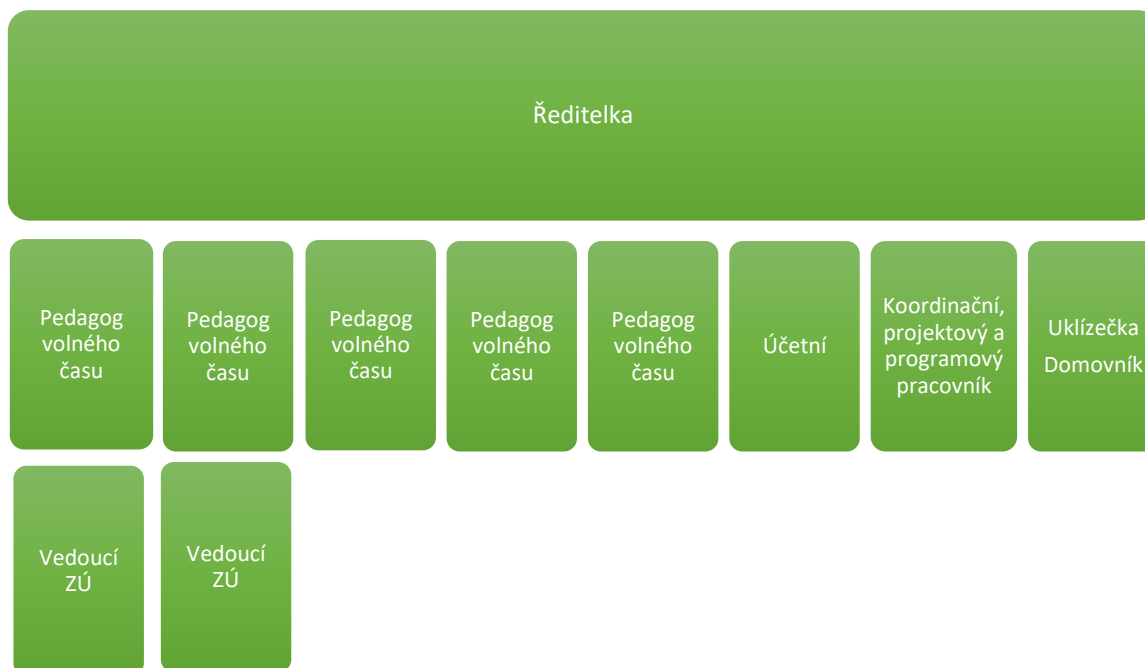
Ředitelka

Pedagog volného času

Pedagog volného času

Pedagog volného času

Pedagog volného času

Pedagog volného času

Účetní

Koordinační, projektový a programový pracovník

Uklízečka
Domovník

Vedoucí ZÚ

Vedoucí ZÚ